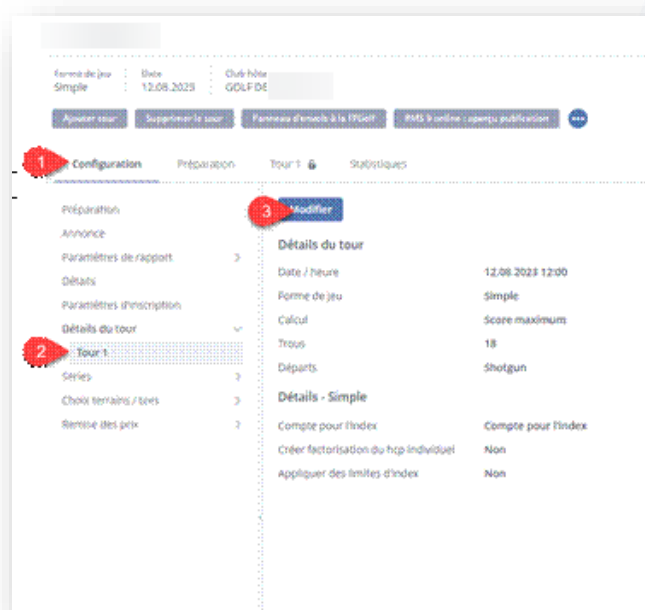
Forme de jeu
Simple

Date
12.08.2023

Club hôte
GOLF DE

Ajouter tour | Supprimer le tour | Panneau d'envois à la FFGolf | RMS li online : aperçu publication

1 Configuration | Préparation | Tour 1 | Statistiques

Préparation
Annonce
Paramètres de rapport
Détails
Paramètres d'inscription
Détails du tour
2 Tour 1
Séries
Choix terrains / tees
Remise des prix

3 Modifier

Détails du tour

| | |
|---|---|
| Date / heure | 12.08.2023 12:00 |
| Forme de jeu | Simple |
| Calcul | Score maximum |
| Trous | 18 |
| Départs | Shotgun |

Détails - Simple

| | |
|---|---|
| Compte pour l'index | Compte pour l'index |
| Créer factorisation du hcp individuel | Non |
| Appliquer des limites d'index | Non |